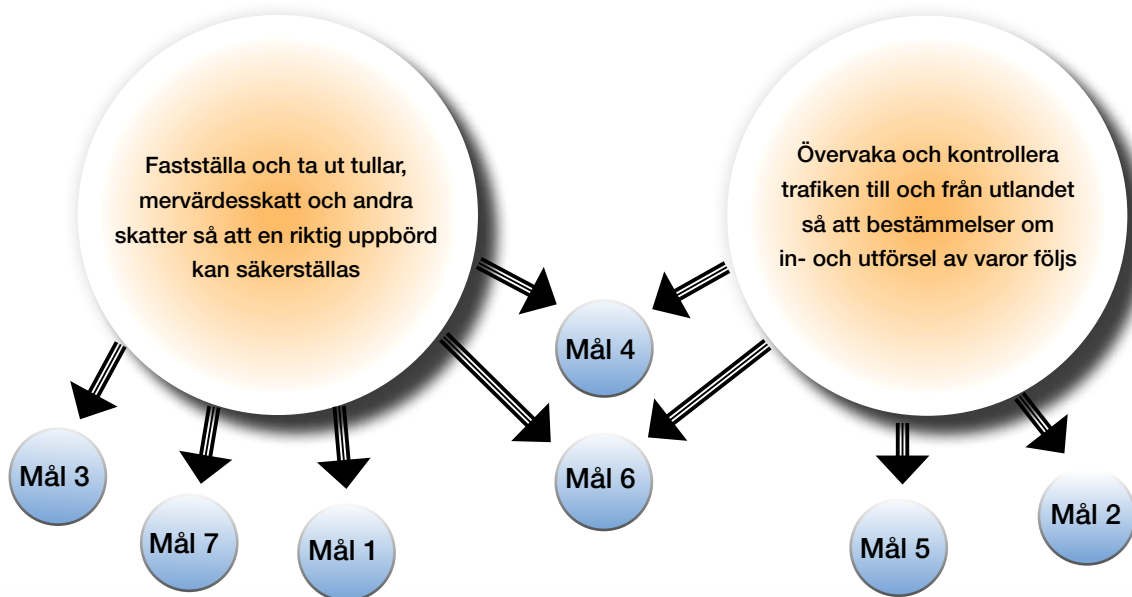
Fastställa och ta ut tullar, mervärdesskatt och andra skatter så att en riktig uppbörd kan säkerställas

Övervaka och kontrollera trafiken till och från utlandet så att bestämmelser om in- och utförsel av varor följs

Mål 4

Mål 6

Mål 3

Mål 7

Mål 1

Mål 5

Mål 2